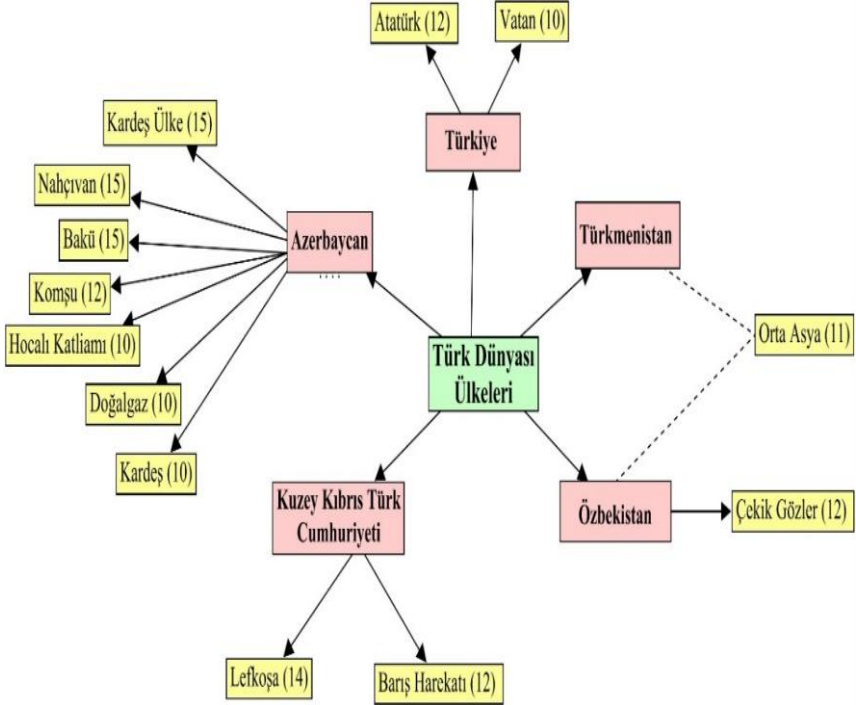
Atatürk (12)

Vatan (10)

Türkiye

Kardeş Ülke (15)

Nahçıvan (15)

Bakü (15)

Komşu (12)

Hocalı Katliamı (10)

Doğalgaz (10)

Kardeş (10)

Azerbaycan

....

Türkmenistan

Orta Asya (11)

Türk Dünyası Ülkeleri

Kuzey Kıbrıs Türk Cumhuriyeti

Özbekistan

Çekik Gözler (12)

Lefkoşa (14)

Barış Harekatı (12)